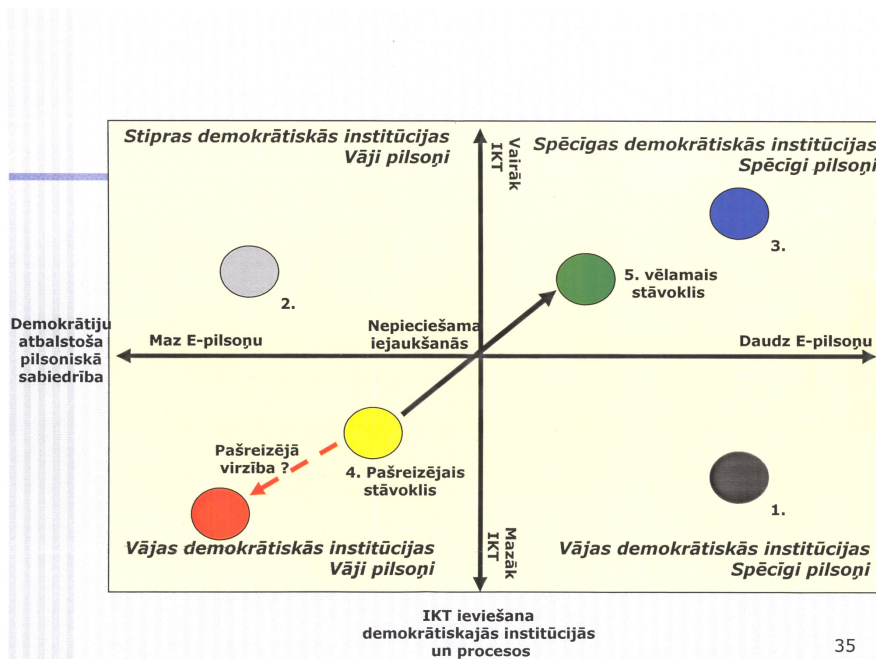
Stipras demokrātiskās institūcijas
Vāji pilsoņi

Vairāk IKT

Spēcīgas demokrātiskās institūcijas
Spēcīgi pilsoņi

3.

2.

5. vēlamais stāvoklis

Demokrātiju atbalstoša pilsoniskā sabiedrība

Maz E-pilsoņu

Nepieciešama iejaukšanās

Daudz E-pilsoņu

Pašreizējā virzība ?

4. Pašreizējais stāvoklis

1.

Vājas demokrātiskās institūcijas
Vāji pilsoņi

Mazāk IKT

Vājas demokrātiskās institūcijas
Spēcīgi pilsoņi

IKT ieviešana demokrātiskajās institūcijās un procesos

35